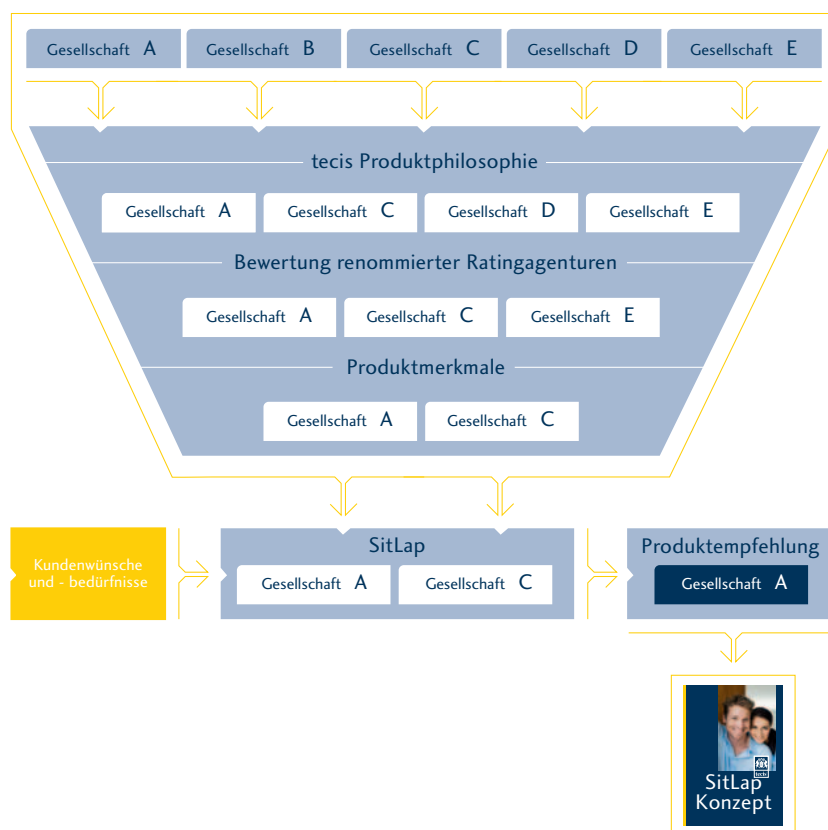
Gesellschaft A
Gesellschaft B
Gesellschaft C
Gesellschaft D
Gesellschaft E

tecis Produktphilosophie

Gesellschaft A
Gesellschaft C
Gesellschaft D
Gesellschaft E

Bewertung renommierter Ratingagenturen

Gesellschaft A
Gesellschaft C
Gesellschaft E

Produktmerkmale

Gesellschaft A
Gesellschaft C

Kundenwünsche und - bedürfnisse

SitLap

Gesellschaft A
Gesellschaft C

Produktempfehlung

Gesellschaft A

tecis

SitLap Konzept